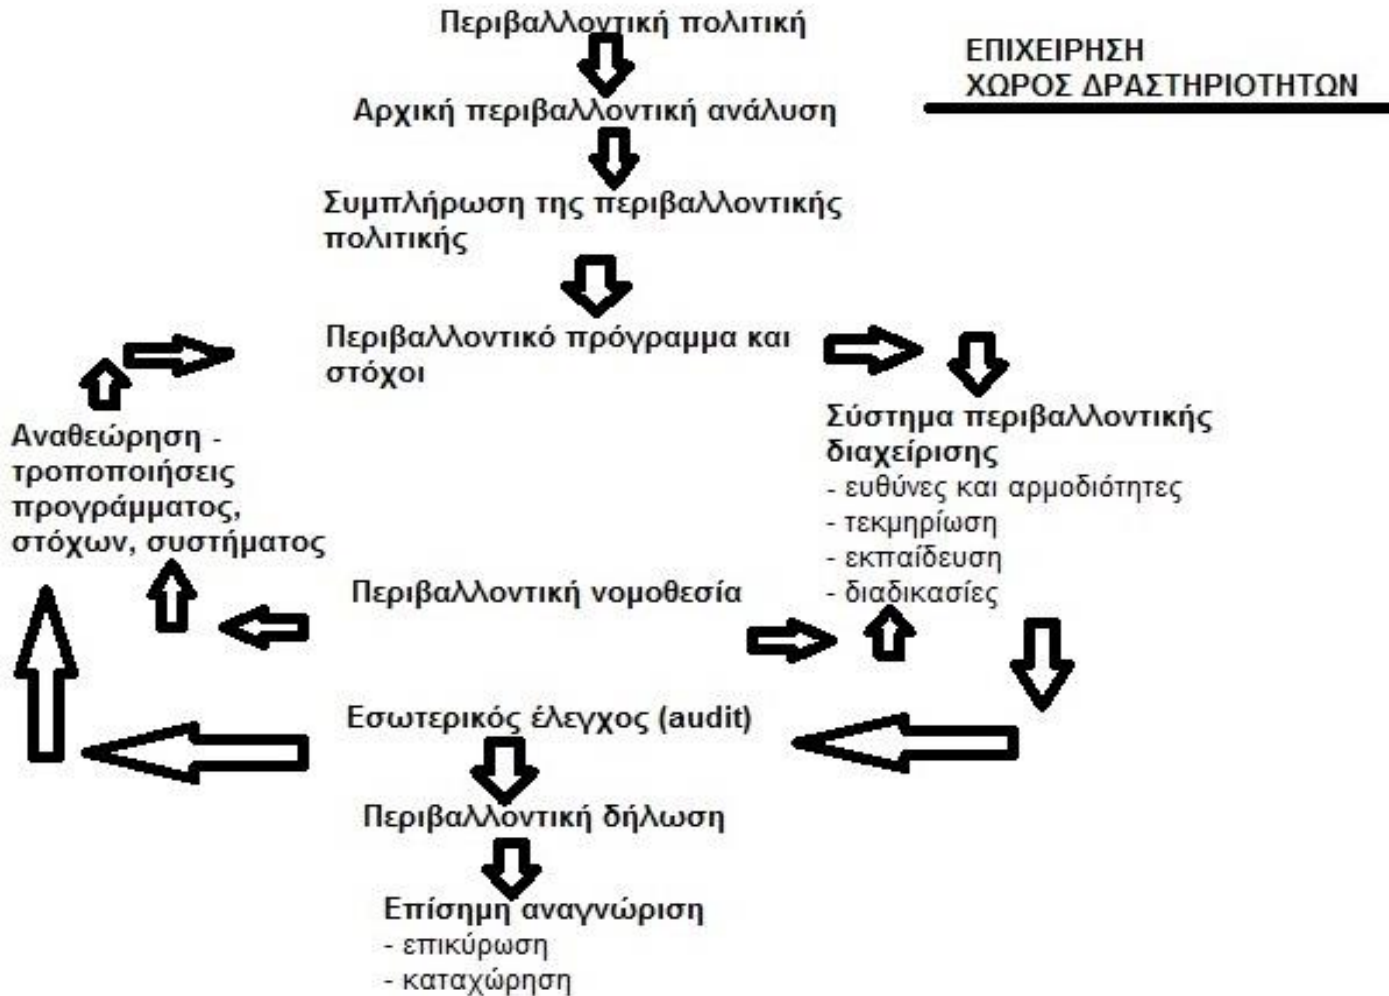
Περιβαλλοντική πολιτική

ΕΠΙΧΕΙΡΗΣΗ
ΧΩΡΟΣ ΔΡΑΣΤΗΡΙΟΤΗΤΩΝ

Αρχική περιβαλλοντική ανάλυση

Συμπλήρωση της περιβαλλοντικής πολιτικής

Περιβαλλοντικό πρόγραμμα και στόχοι

Σύστημα περιβαλλοντικής διαχείρισης
- ευθύνες και αρμοδιότητες
- τεκμηρίωση
- εκπαίδευση
- διαδικασίες

Αναθεώρηση - τροποποιήσεις προγράμματος, στόχων, συστήματος

Περιβαλλοντική νομοθεσία

Εσωτερικός έλεγχος (audit)

Περιβαλλοντική δήλωση

Επίσημη αναγνώριση
- επικύρωση
- καταχώρηση